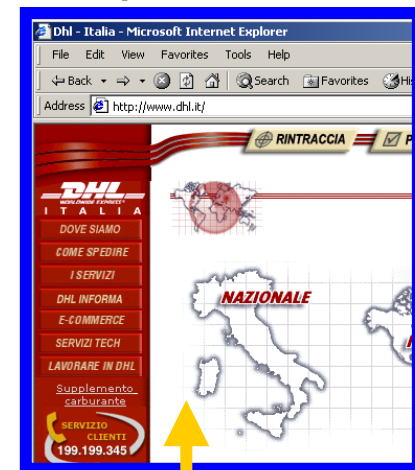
Dhl - Italia - Microsoft Internet Explorer

File Edit View Favorites Tools Help

Back Search Favorites His

Address http://www.dhl.it/

RINTRACCIA P

DHL WORLDWIDE EXPRESS ITALIA

DOVE SIAMO

COME SPEDIRE

I SERVIZI

DHL INFORMA

E-COMMERCE

SERVIZI TECH

LAVORARE IN DHL

Supplemento carburante

SERVIZIO CLIENTI 199.199.345

NAZIONALE